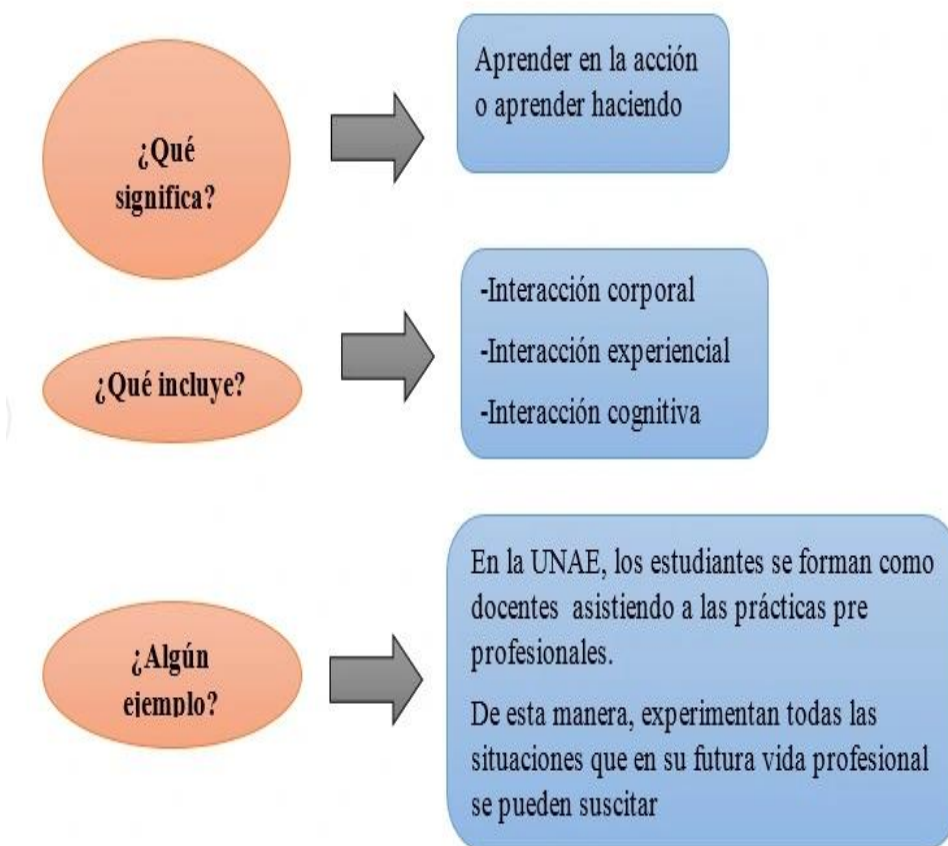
¿Qué significa?

Aprender en la acción o aprender haciendo

¿Qué incluye?

-Interacción corporal

-Interacción experiencial

-Interacción cognitiva

¿Algún ejemplo?

En la UNAE, los estudiantes se forman como docentes asistiendo a las prácticas pre profesionales.

De esta manera, experimentan todas las situaciones que en su futura vida profesional se pueden suscitar